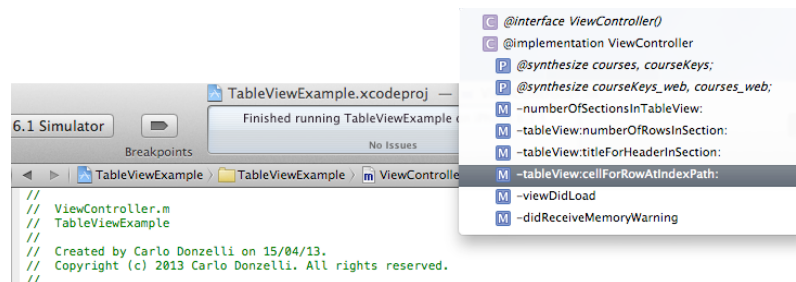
C @interface ViewController()
C @implementation ViewController
P @synthesize courses, courseKeys;
P @synthesize courseKeys_web, courses_web;
M –numberOfSectionsInTableView:
M –tableView:numberOfRowsInSection:
M –tableView:titleForHeaderInSection:
M –tableView:cellForRowAtIndexPath:
M –viewDidLoad
M –didReceiveMemoryWarning

TableViewExample.xcodeproj —
6.1 Simulator
Breakpoints
Finished running TableViewExample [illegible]
No Issues
TableViewExample › TableViewExample › m ViewControlle

//
// ViewController.m
// TableViewExample
//
// Created by Carlo Donzelli on 15/04/13.
// Copyright (c) 2013 Carlo Donzelli. All rights reserved.
//